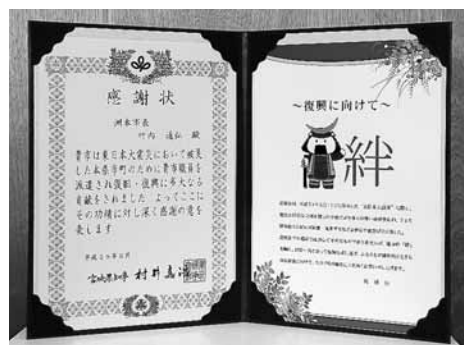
感謝状

洲本市長
竹内 通弘 殿

貴市は東日本大震災において被災した本県市町のために貴市職員を派遣され復旧・復興に多大なる貢献をされました よってここにその功績に対し深く感謝の意を表します

平成二十八年三月

宮城県知事 村井嘉浩

~復興に向けて~

絆

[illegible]